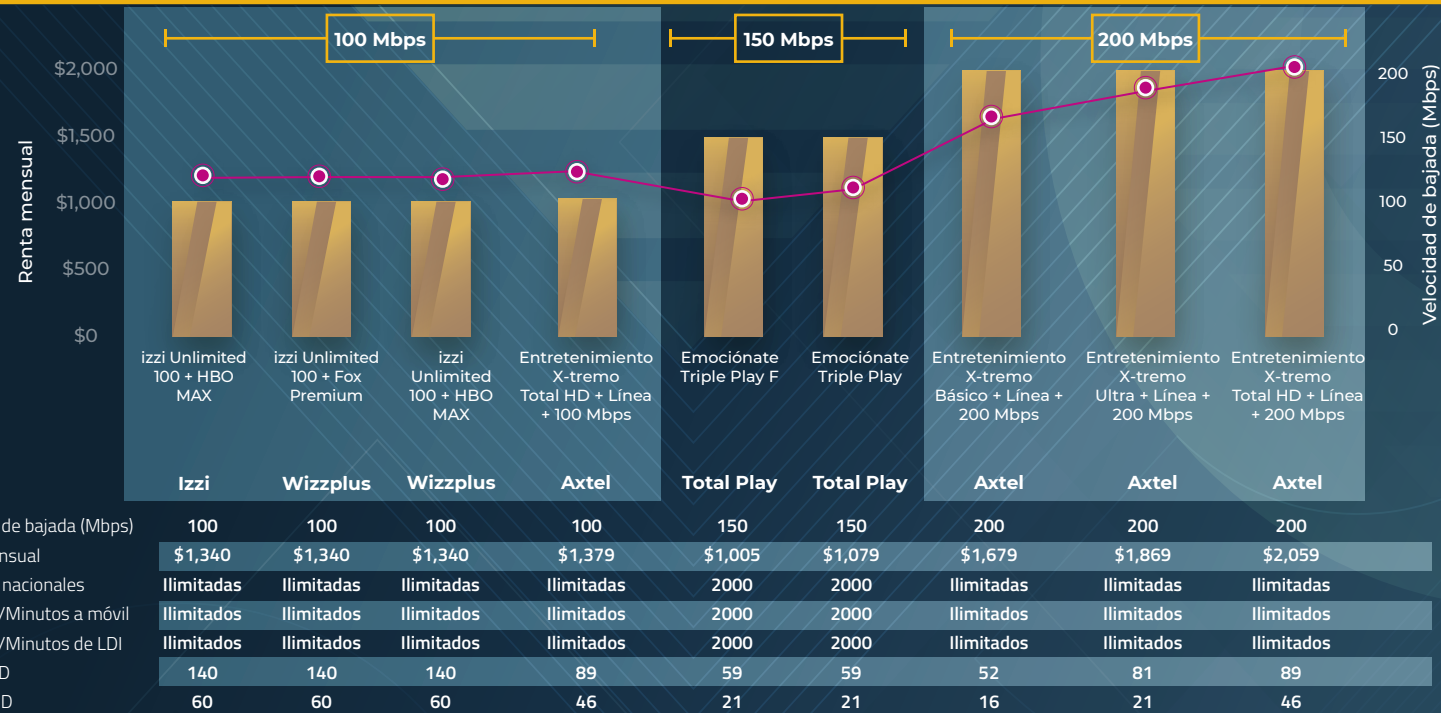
100 Mbps

150 Mbps

200 Mbps

$2,000
$1,500
$1,000
$500
$0

Renta mensual

200
150
100
50
0

Velocidad de bajada (Mbps)

izzi Unlimited 100 + HBO MAX

izzi Unlimited 100 + Fox Premium

izzi Unlimited 100 + HBO MAX

Entretenimiento X-tremo Total HD + Línea + 100 Mbps

Emociónate Triple Play F

Emociónate Triple Play

Entretenimiento X-tremo Básico + Línea + 200 Mbps

Entretenimiento X-tremo Ultra + Línea + 200 Mbps

Entretenimiento X-tremo Total HD + Línea + 200 Mbps

| | Izzi | Wizzplus | Wizzplus | Axtel | Total Play | Total Play | Axtel | Axtel | Axtel |
|---|---|---|---|---|---|---|---|---|---|
| de bajada (Mbps) | 100 | 100 | 100 | 100 | 150 | 150 | 200 | 200 | 200 |
| nsual | $1,340 | $1,340 | $1,340 | $1,379 | $1,005 | $1,079 | $1,679 | $1,869 | $2,059 |
| nacionales | Ilimitadas | Ilimitadas | Ilimitadas | Ilimitadas | 2000 | 2000 | Ilimitadas | Ilimitadas | Ilimitadas |
| /Minutos a móvil | Ilimitados | Ilimitados | Ilimitados | Ilimitados | 2000 | 2000 | Ilimitados | Ilimitados | Ilimitados |
| /Minutos de LDI | Ilimitados | Ilimitados | Ilimitados | Ilimitados | 2000 | 2000 | Ilimitados | Ilimitados | Ilimitados |
| D | 140 | 140 | 140 | 89 | 59 | 59 | 52 | 81 | 89 |
| D | 60 | 60 | 60 | 46 | 21 | 21 | 16 | 21 | 46 |